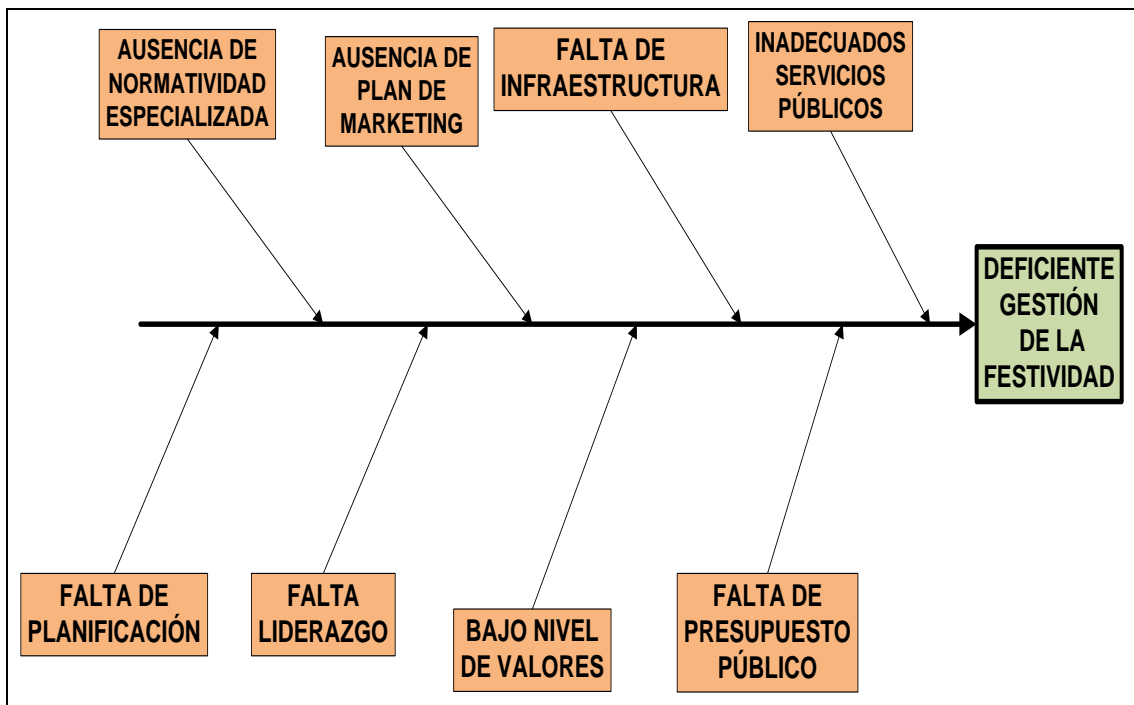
AUSENCIA DE NORMATIVIDAD ESPECIALIZADA

AUSENCIA DE PLAN DE MARKETING

FALTA DE INFRAESTRUCTURA

INADECUADOS SERVICIOS PÚBLICOS

DEFICIENTE GESTIÓN DE LA FESTIVIDAD

FALTA DE PLANIFICACIÓN

FALTA LIDERAZGO

BAJO NIVEL DE VALORES

FALTA DE PRESUPUESTO PÚBLICO